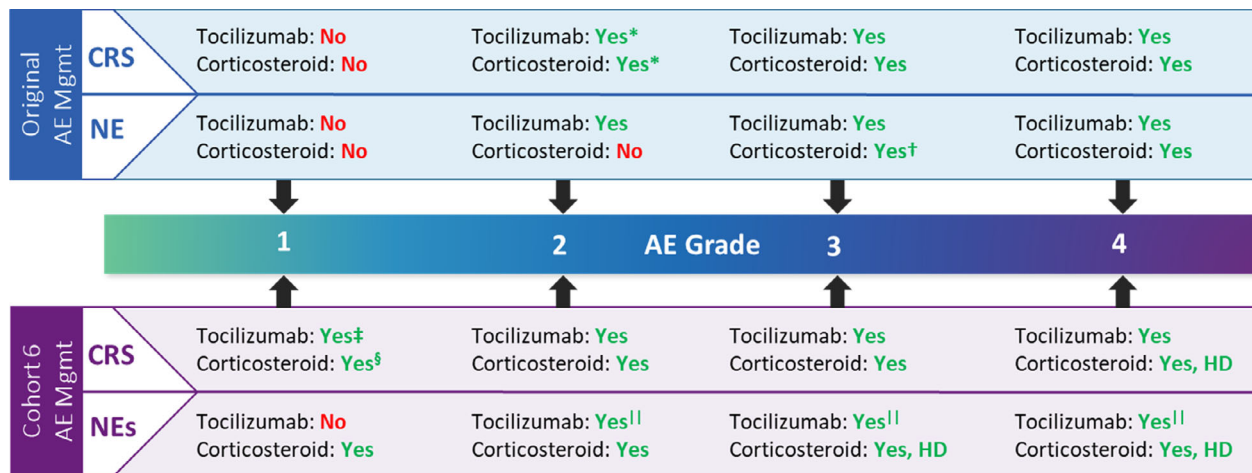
Original AE Mgmt

CRS

Tocilizumab: No
Corticosteroid: No

Tocilizumab: Yes*
Corticosteroid: Yes*

Tocilizumab: Yes
Corticosteroid: Yes

Tocilizumab: Yes
Corticosteroid: Yes

NE

Tocilizumab: No
Corticosteroid: No

Tocilizumab: Yes
Corticosteroid: No

Tocilizumab: Yes
Corticosteroid: Yes†

Tocilizumab: Yes
Corticosteroid: Yes

1 2 AE Grade 3 4

Cohort 6 AE Mgmt

CRS

Tocilizumab: Yes‡
Corticosteroid: Yes§

Tocilizumab: Yes
Corticosteroid: Yes

Tocilizumab: Yes
Corticosteroid: Yes

Tocilizumab: Yes
Corticosteroid: Yes, HD

NEs

Tocilizumab: No
Corticosteroid: Yes

Tocilizumab: Yes||
Corticosteroid: Yes

Tocilizumab: Yes||
Corticosteroid: Yes, HD

Tocilizumab: Yes||
Corticosteroid: Yes, HD